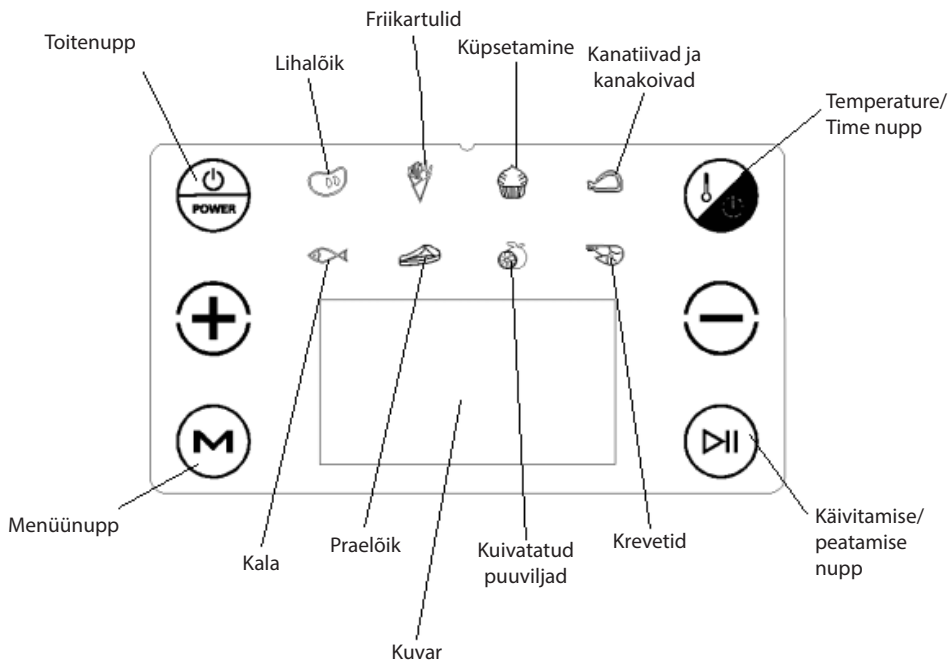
Friikartulid

Toitenupp

Lihalõik

Küpsetamine

Kanatiivad ja kanakoivad

Temperature/ Time nupp

POWER

M

Menüünupp

Kala

Praelõik

Kuivatatud puuviljad

Krevetid

Käivitamise/ peatamise nupp

Kuvar